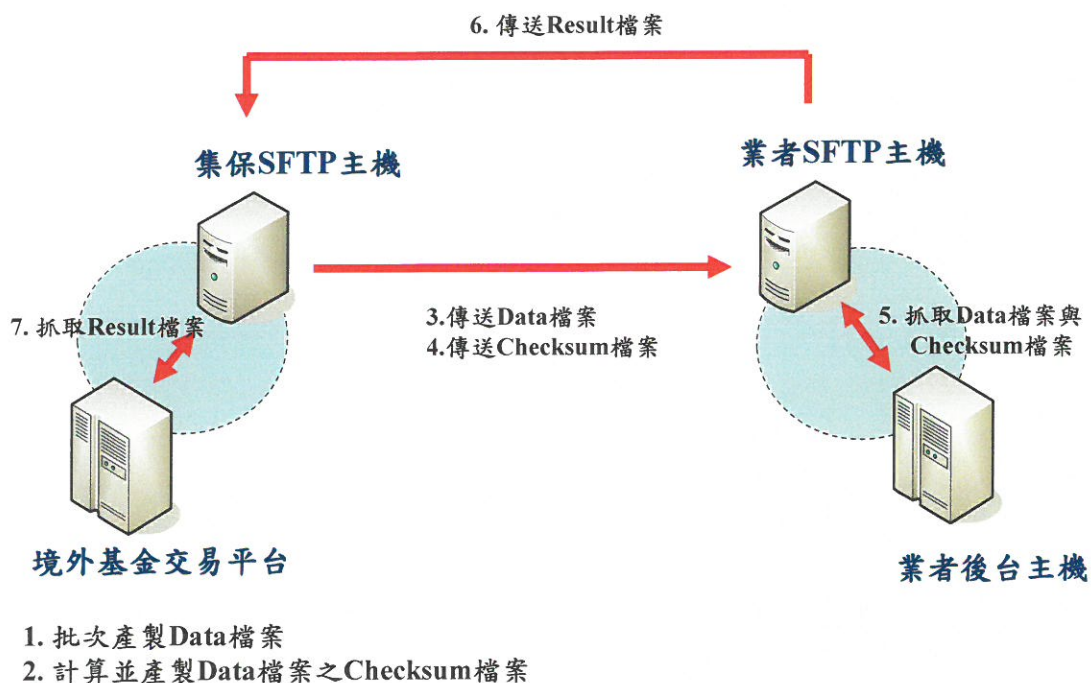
6. 傳送Result檔案

集保SFTP主機

業者SFTP主機

7. 抓取Result檔案

3.傳送Data檔案
4.傳送Checksum檔案

5. 抓取Data檔案與Checksum檔案

境外基金交易平台

業者後台主機

1. 批次產製Data檔案
2. 計算並產製Data檔案之Checksum檔案